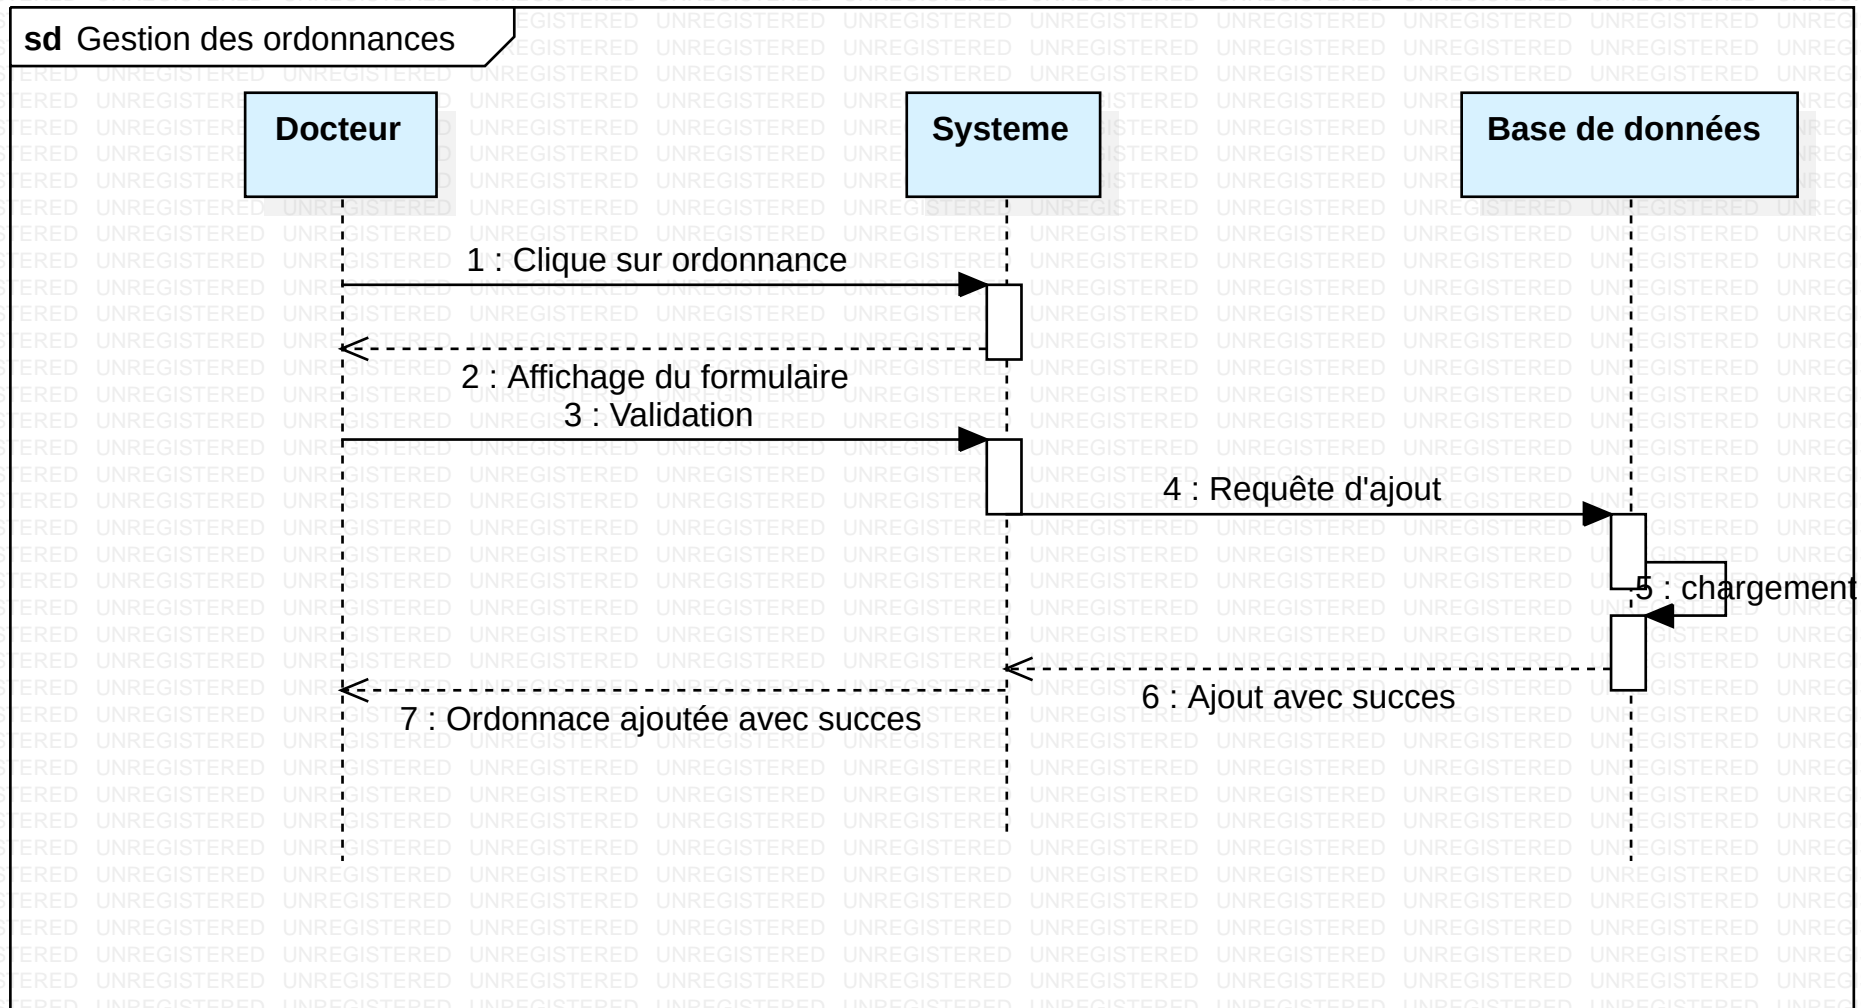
sd Gestion des ordonnances

Docteur

Systeme

Base de données

1 : Clique sur ordonnance

2 : Affichage du formulaire

3 : Validation

4 : Requête d'ajout

5 : chargement

6 : Ajout avec succes

7 : Ordonnace ajoutée avec succes

UNREGISTERED